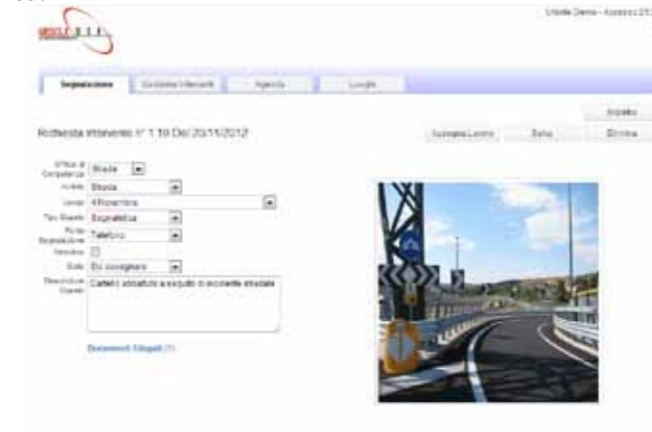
Utente Demo - Accesso 21

Segnalazione
Gestione Interventi
Agenda
Luoghi

Indietro

Richiesta intervento n° 1 19 Del 20/11/2012

Assegna Lavoro
Salva
Elimina

Ufficio di Competenza: Strade
Ambito: Strade
Luogo: 4 Rocavecchia
Tipo Guasto: Segnaletica
Punto Segnalazione: Telefono
Sensibile
Stato: Da assegnare
Descrizione Guasto: Cartello abbattuto a seguito di incidente stradale

Documenti Allegati (1)